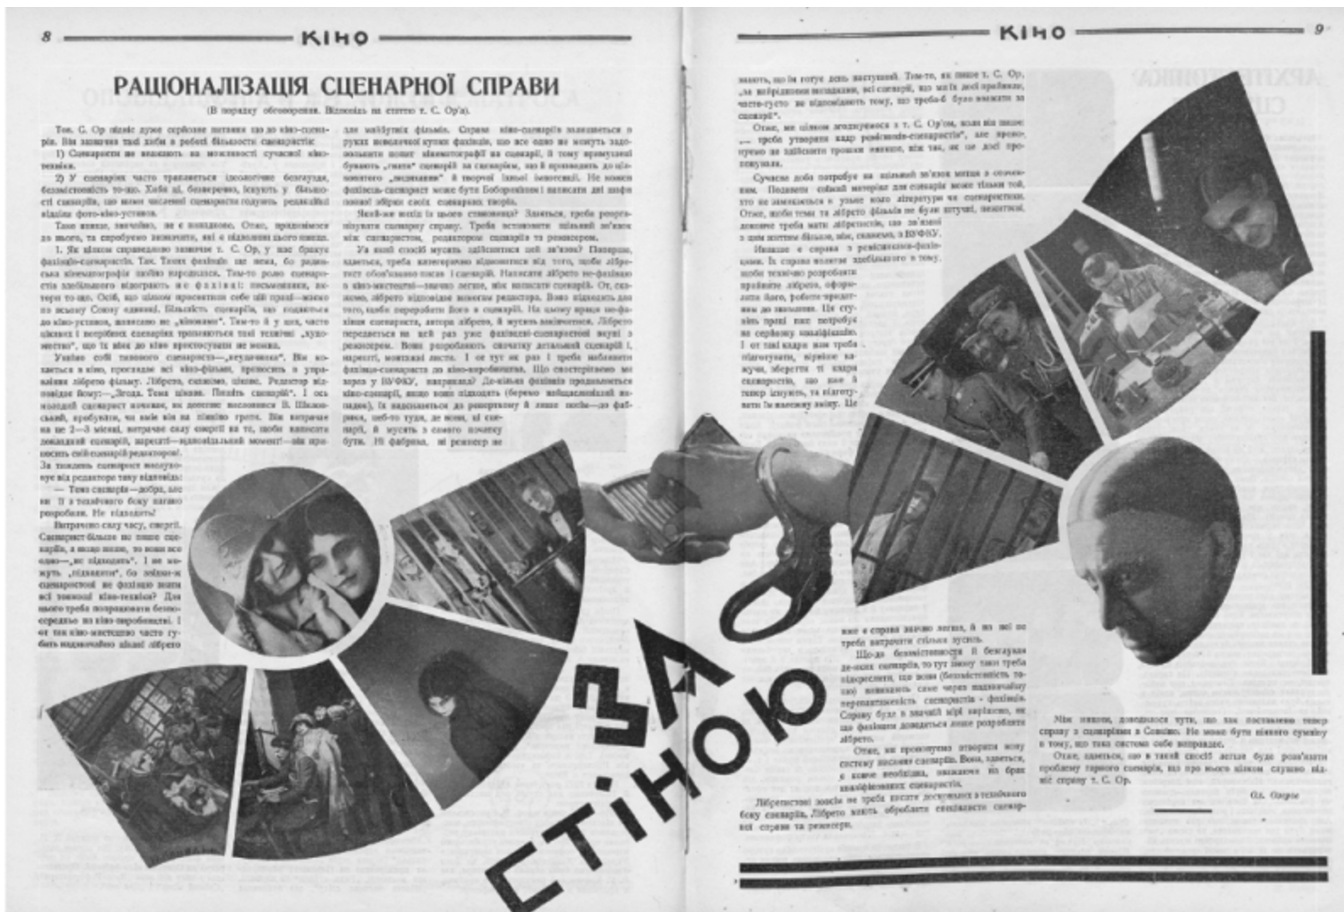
8 КІНО

РАЦІОНАЛІЗАЦІЯ СЦЕНАРНОЇ СПРАВИ

(В порядку обговорення. Відповідь на статтю т. С. Ор'а)

Тов. С. Ор підніс дуже серйозне питання що до кіно-сценарія. Він зазначив такі хиби в роботі більшости сценаристів:

1) Сценаристи не зважають на можливості сучасної кінотехніки.

2) У сценаріях часто трапляється ідеологічне безглуздя, безсистемність то-що. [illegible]

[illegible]

ЗА СТІНОЮ

КІНО 9

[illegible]

Ол. Озеров